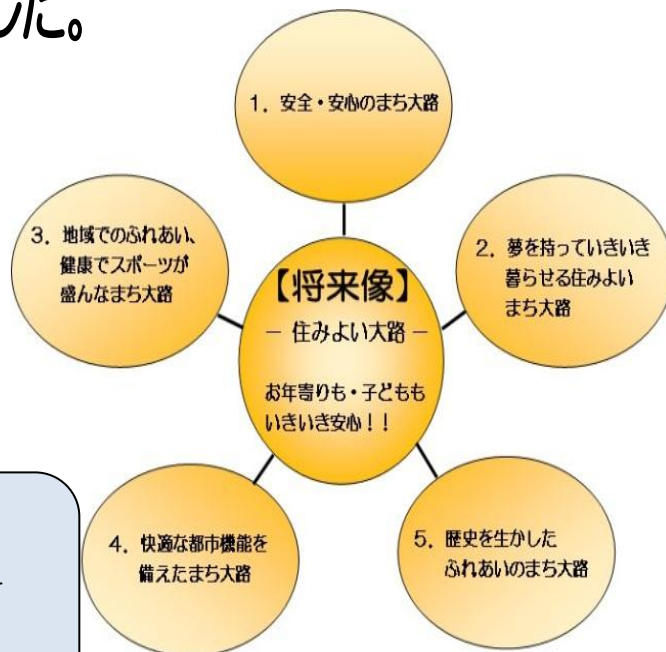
した。

1. 安全・安心のまち大路

3. 地域でのふれあい、健康でスポーツが盛んなまち大路

【将来像】
— 住みよい大路 —
お年寄りも・子どももいきいき安心!!

2. 夢を持っていきいき暮らせる住みよいまち大路

4. 快適な都市機能を備えたまち大路

5. 歴史を生かしたふれあいのまち大路